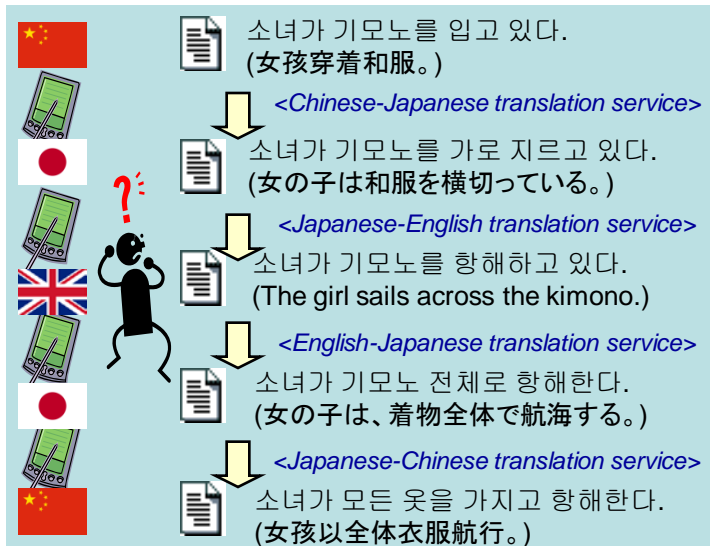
소녀가 기모노를 입고 있다.
(女孩穿着和服。)

<Chinese-Japanese translation service>

소녀가 기모노를 가로 지르고 있다.
(女の子は和服を横切っている。)

<Japanese-English translation service>

소녀가 기모노를 항해하고 있다.
(The girl sails across the kimono.)

<English-Japanese translation service>

소녀가 기모노 전체로 항해한다.
(女の子は、着物全体で航海する。)

<Japanese-Chinese translation service>

소녀가 모든 옷을 가지고 항해한다.
(女孩以全体衣服航行。)

?